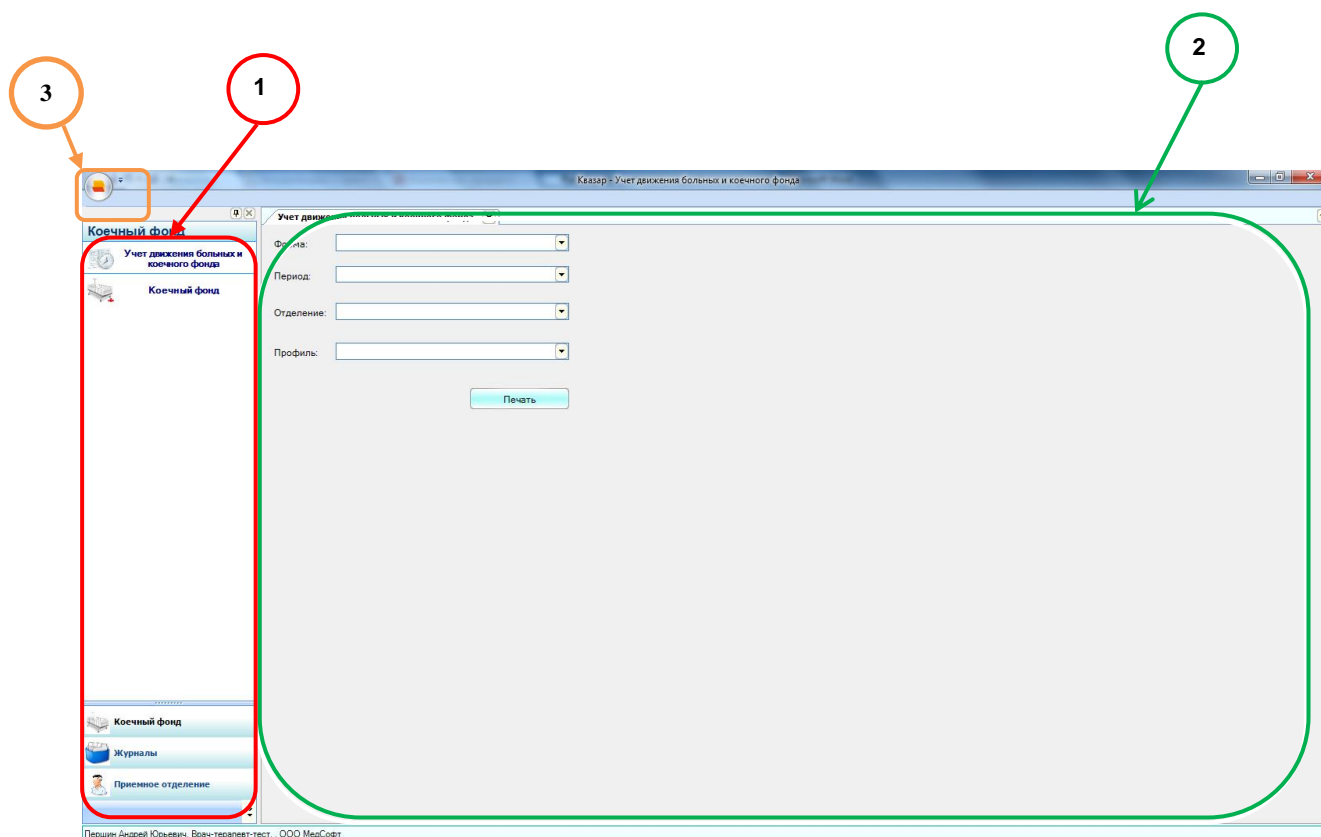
3

1

2

Квазар - Учет движения больных и коечного фонда

Коечный фонд

Учет движения больных и коечного фонда

Коечный фонд

Учет дви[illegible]

Ф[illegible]ма:

Период:

Отделение:

Профиль:

Печать

Коечный фонд

Журналы

Приемное отделение

Першин Андрей Юрьевич, Врач-терапевт-тест , ООО МедСофт